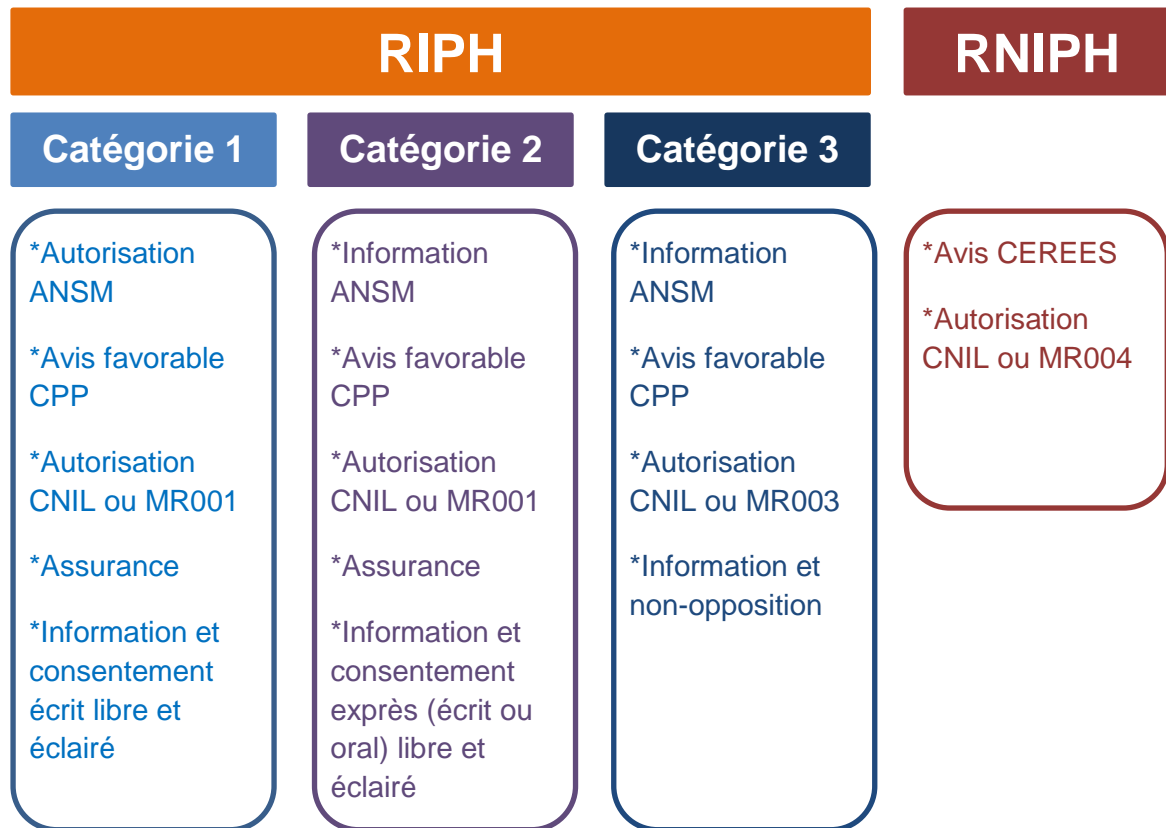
RIPH

RNIPH

Catégorie 1

Catégorie 2

Catégorie 3

*Autorisation ANSM

*Avis favorable CPP

*Autorisation CNIL ou MR001

*Assurance

*Information et consentement écrit libre et éclairé

*Information ANSM

*Avis favorable CPP

*Autorisation CNIL ou MR001

*Assurance

*Information et consentement exprès (écrit ou oral) libre et éclairé

*Information ANSM

*Avis favorable CPP

*Autorisation CNIL ou MR003

*Information et non-opposition

*Avis CEREES

*Autorisation CNIL ou MR004